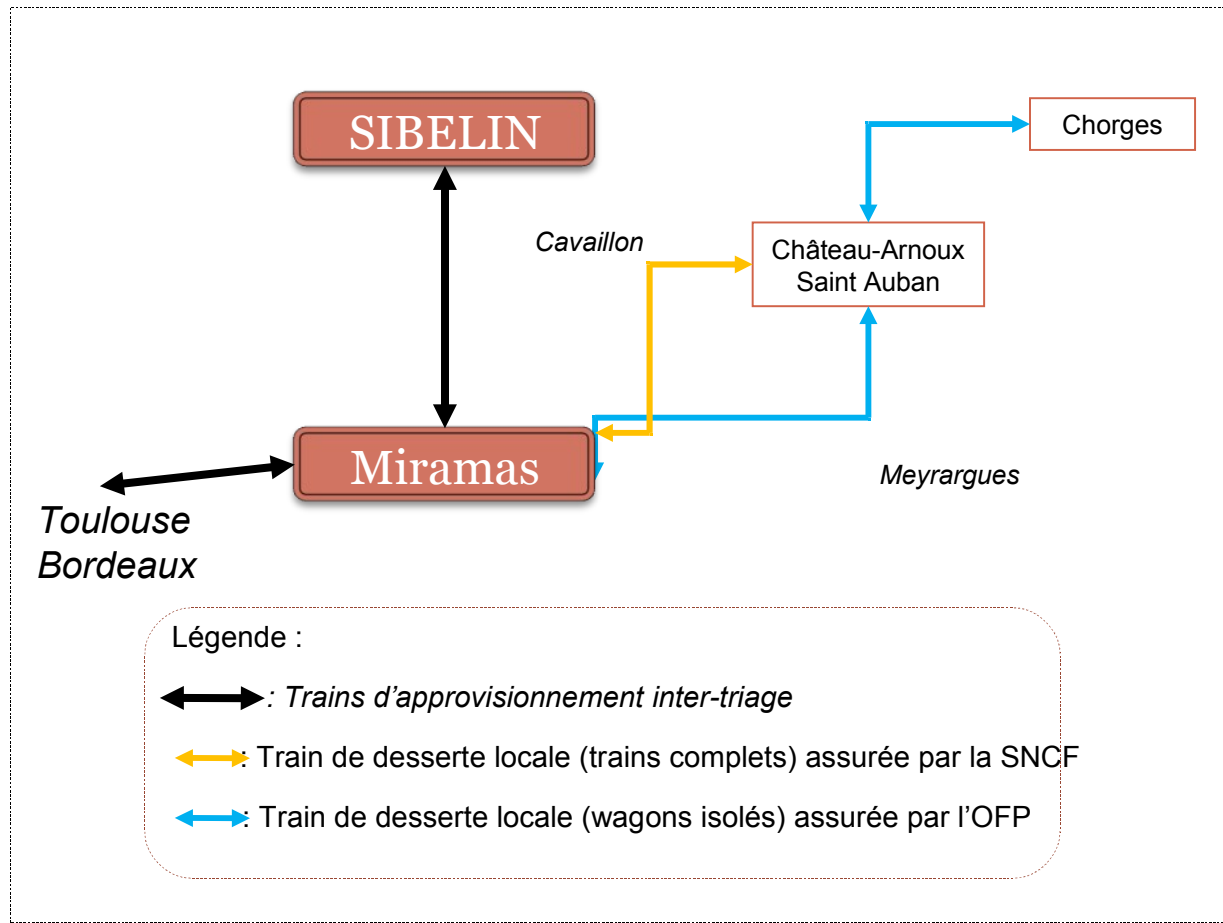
SIBELIN

Chorges

Cavaillon

Château-Arnoux
Saint Auban

Miramas

Meyrargues

Toulouse
Bordeaux

Légende :

: Trains d'approvisionnement inter-triage

: Train de desserte locale (trains complets) assurée par la SNCF

: Train de desserte locale (wagons isolés) assurée par l'OFP